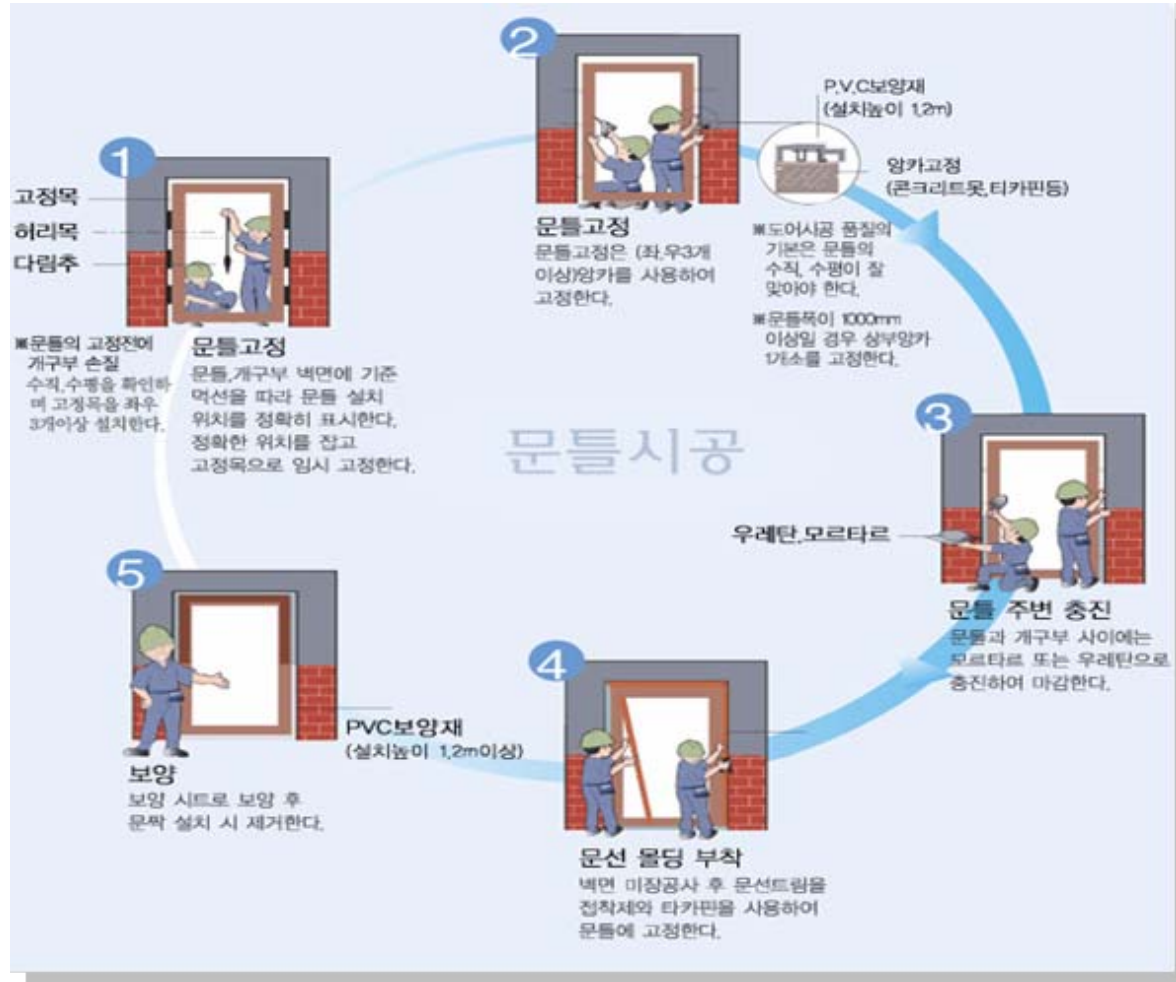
문틀시공

1

고정목

허리목

다림추

※문틀의 고정전에 개구부 손질 수직,수평을 확인하며 고정목을 좌우 3개이상 설치한다.

문틀고정

문틀,개구부 벽면에 기준 먹선을 따라 문틀 설치 위치를 정확히 표시한다. 정확한 위치를 잡고 고정목으로 임시 고정한다.

2

문틀고정

문틀고정은 (좌,우3개 이상)앙카를 사용하여 고정한다.

P.V.C보양재 (설치높이 1.2m)

앙카고정 (콘크리트못,티카핀등)

※도어시공 품질의 기본은 문틀의 수직, 수평이 잘 맞아야 한다.

※문틀폭이 1000mm 이상일 경우 상부앙카 1개소를 고정한다.

3

우레탄,모르타르

문틀 주변 충진

문틀과 개구부 사이에는 모르타르 또는 우레탄으로 충진하여 마감한다.

4

문선 몰딩 부착

벽면 미장공사 후 문선트림을 접착제와 타카핀을 사용하여 문틀에 고정한다.

PVC보양재 (설치높이 1.2m이상)

5

보양

보양 시트로 보양 후 문짝 설치 시 제거한다.